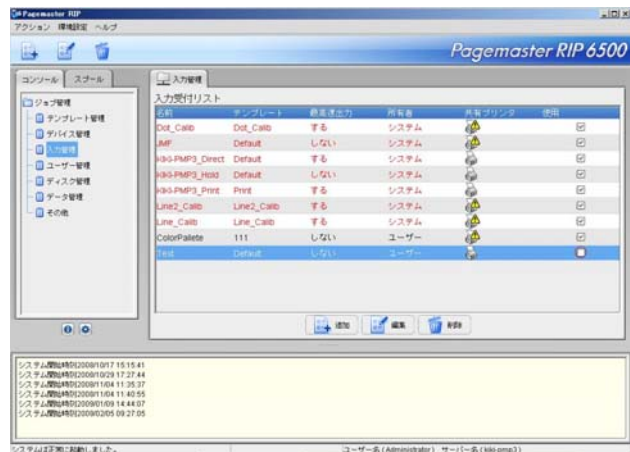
Pagemaster RIP

アクション 環境設定 ヘルプ

Pagemaster RIP 6500

コンソール スプール

ジョブ管理
テンプレート管理
デバイス管理
入力管理
ユーザー管理
ディスク管理
データ管理
その他

入力管理

入力受付リスト

| 名前 | テンプレート | 最高速出力 | 所有者 | 共有プリンタ | 使用 |
|---|---|---|---|---|---|
| Dot_Calib | Dot_Calib | する | システム | | ☑ |
| JMF | Default | しない | システム | | ☑ |
| KIKI-PMP3_Direct | Default | する | システム | | ☑ |
| KIKI-PMP3_Hold | Default | しない | システム | | ☑ |
| KIKI-PMP3_Print | Print | する | システム | | ☑ |
| Line2_Calib | Line2_Calib | する | システム | | ☑ |
| Line_Calib | Line_Calib | する | システム | | ☑ |
| ColorPallete | 111 | しない | ユーザー | | ☑ |
| Test | Default | しない | ユーザー | | ☐ |

追加 編集 削除

システム開始時刻[2008/10/17 15:15:41
システム開始時刻[2008/10/29 17:27:44
システム開始時刻[2008/11/04 11:35:37
システム開始時刻[2008/11/04 11:40:55
システム開始時刻[2009/01/09 14:44:07
システム開始時刻[2009/02/05 09:27:05

システムは正常に起動しました。

ユーザー名 ( Administrator ) サーバー名 ( kiki-pmp3 )